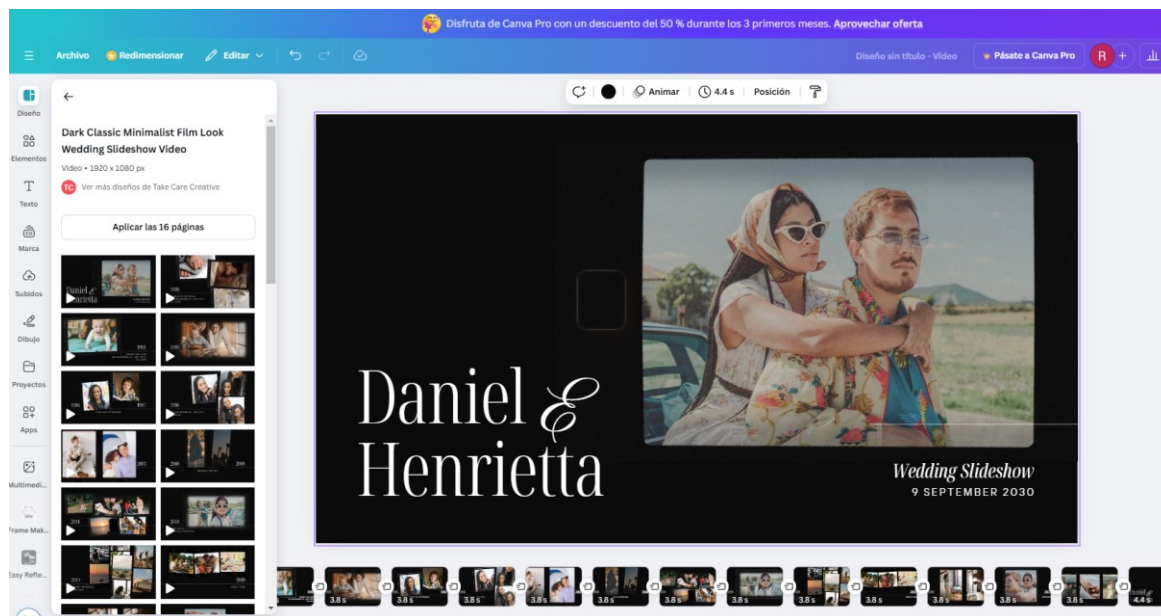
Disfruta de Canva Pro con un descuento del 50 % durante los 3 primeros meses. Aprovechar oferta

Archivo Redimensionar Editar

Diseño sin título - Video Pásate a Canva Pro R

Animar 4.4 s Posición

Diseño
Elementos
Texto
Marca
Subidos
Dibujo
Proyectos
Apps
Multimedi...
Frame Mak...
Easy Refle...

Dark Classic Minimalist Film Look Wedding Slideshow Video

Video • 1920 x 1080 px

TC Ver más diseños de Take Care Creative

Aplicar las 16 páginas

Daniel & Henrietta

Wedding Slideshow
9 SEPTEMBER 2030

3.8 s 3.8 s 3.8 s 3.8 s 3.8 s 3.8 s 3.8 s 3.8 s 3.8 s 3.8 s 3.8 s 3.8 s 4.4 s